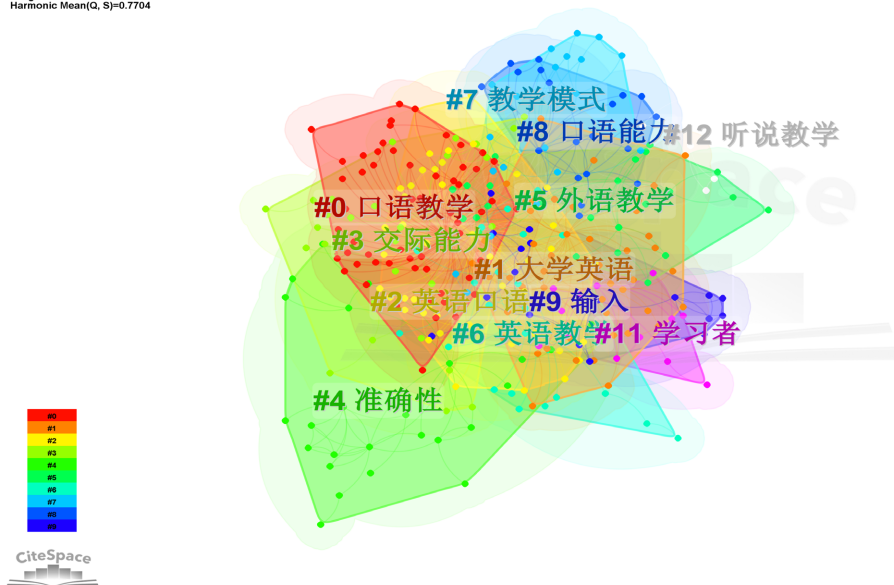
Harmonic Mean(Q, S)=0.7704

#7 教学模式
#8 口语能力
#12 听说教学
#0 口语教学
#5 外语教学
#3 交际能力
#1 大学英语
#2 英语口语
#9 输入
#6 英语教学
#11 学习者
#4 准确性

#0
#1
#2
#3
#4
#5
#6
#7
#8
#9

CiteSpace